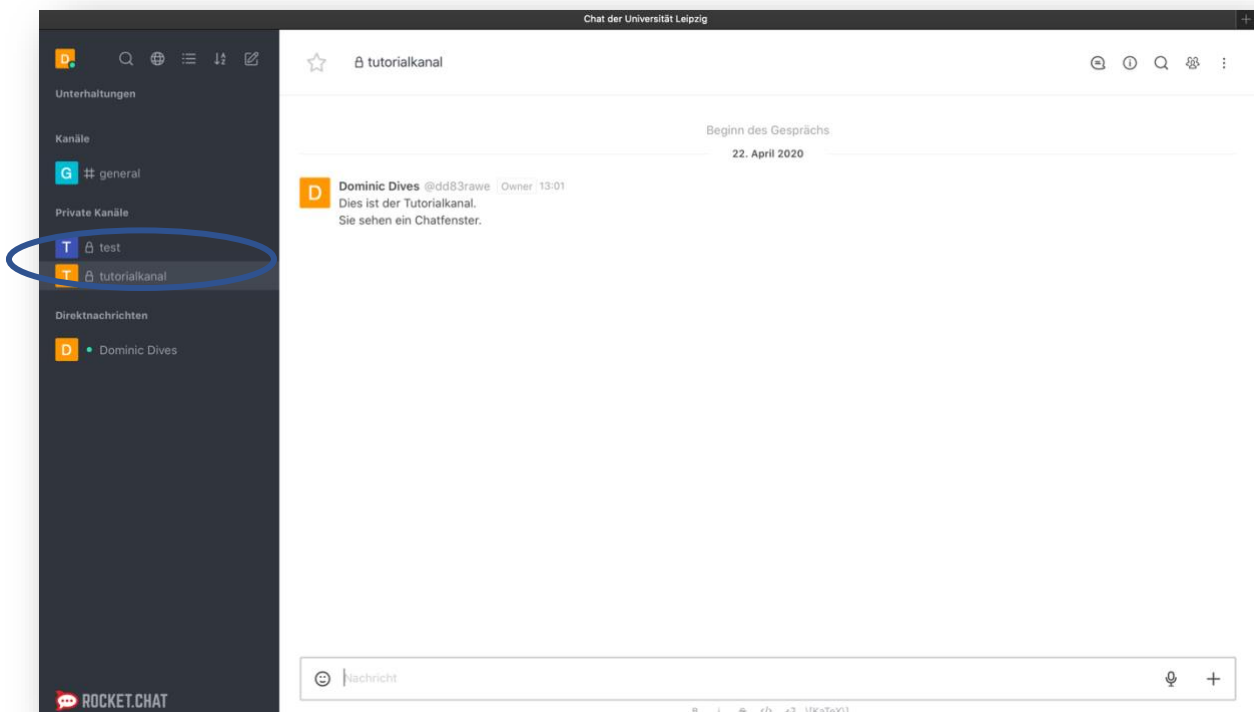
Chat der Universität Leipzig

D

Unterhaltungen

Kanäle

G # general

Private Kanäle

T test

T tutorialkanal

Direktnachrichten

D Dominic Dives

ROCKET.CHAT

tutorialkanal

Beginn des Gesprächs

22. April 2020

D Dominic Dives @dd83rawe Owner 13:01
Dies ist der Tutorialkanal.
Sie sehen ein Chatfenster.

Nachricht

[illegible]